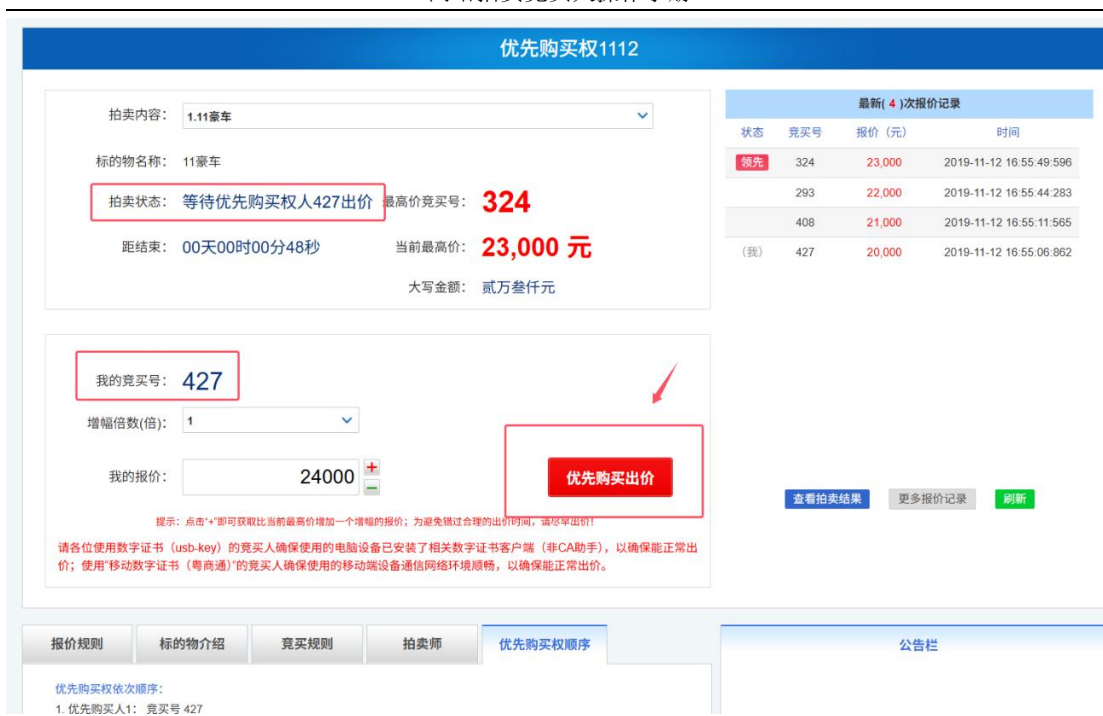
优先购买权1112

拍卖内容： 1.11豪车

标的物名称： 11豪车

拍卖状态： 等待优先购买权人427出价

最高价竞买号： 324

距结束： 00天00时00分48秒

当前最高价： 23,000 元

大写金额： 贰万叁仟元

最新( 4 )次报价记录

| 状态 | 竞买号 | 报价（元） | 时间 |
|---|---|---|---|
| 领先 | 324 | 23,000 | 2019-11-12 16:55:49:596 |
| | 293 | 22,000 | 2019-11-12 16:55:44:283 |
| | 408 | 21,000 | 2019-11-12 16:55:11:565 |
| (我) | 427 | 20,000 | 2019-11-12 16:55:06:862 |

我的竞买号： 427

增幅倍数(倍)： 1

我的报价： 24000

优先购买出价

提示：点击"+"即可获取比当前最高价增加一个增幅的报价；为避免错过合理的出价时间，请尽早出价！

请各位使用数字证书（usb-key）的竞买人确保使用的电脑设备已安装了相关数字证书客户端（非CA助手），以确保能正常出价；使用"移动数字证书（粤商通）"的竞买人确保使用的移动端设备通信网络环境顺畅，以确保能正常出价。

查看拍卖结果 更多报价记录 刷新

报价规则 标的物介绍 竞买规则 拍卖师 优先购买权顺序

公告栏

优先购买权依次顺序：
1. 优先购买人1： 竞买号 427